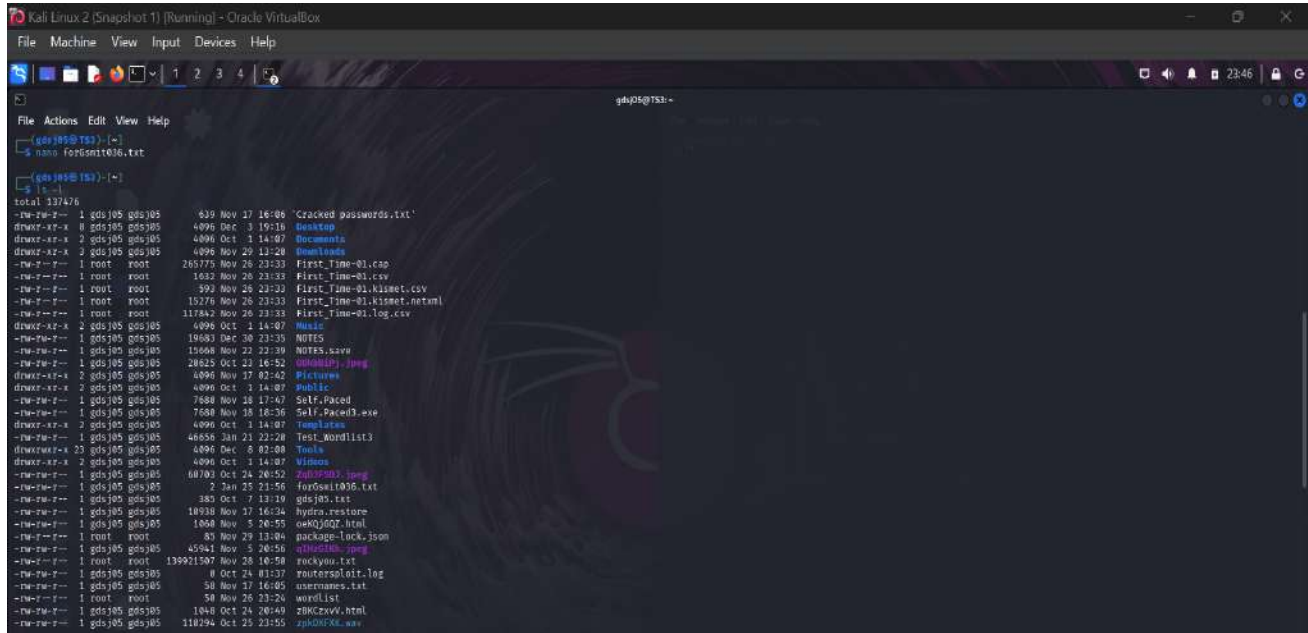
Kali Linux 2 (Snapshot 1) [Running] - Oracle VirtualBox

File Machine View Input Devices Help

1 2 3 4

23:46

gdsj05@TS3: ~

File Actions Edit View Help

┌──(gdsj05㉿TS3)-[~]
└─$ nano forGsmit036.txt

┌──(gdsj05㉿TS3)-[~]
└─$ ls -l
total 137476
-rw-rw-r-- 1 gdsj05 gdsj05 639 Nov 17 16:06 'Cracked passwords.txt'
drwxr-xr-x 8 gdsj05 gdsj05 4096 Dec 3 19:16 Desktop
drwxr-xr-x 2 gdsj05 gdsj05 4096 Oct 1 14:07 Documents
drwxr-xr-x 3 gdsj05 gdsj05 4096 Nov 29 13:28 Downloads
-rw-r--r-- 1 root root 265775 Nov 26 23:33 First_Time-01.cap
-rw-r--r-- 1 root root 1632 Nov 26 23:33 First_Time-01.csv
-rw-r--r-- 1 root root 593 Nov 26 23:33 First_Time-01.kismet.csv
-rw-r--r-- 1 root root 15276 Nov 26 23:33 First_Time-01.kismet.netxml
-rw-r--r-- 1 root root 117842 Nov 26 23:33 First_Time-01.log.csv
drwxr-xr-x 2 gdsj05 gdsj05 4096 Oct 1 14:07 Music
-rw-rw-r-- 1 gdsj05 gdsj05 19683 Dec 30 23:35 NOTES
-rw-rw-r-- 1 gdsj05 gdsj05 15668 Nov 22 22:39 NOTES.save
-rw-rw-r-- 1 gdsj05 gdsj05 28625 Oct 23 16:52 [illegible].jpeg
drwxr-xr-x 2 gdsj05 gdsj05 4096 Nov 17 02:42 Pictures
drwxr-xr-x 2 gdsj05 gdsj05 4096 Oct 1 14:07 Public
-rw-rw-r-- 1 gdsj05 gdsj05 7688 Nov 18 17:47 Self.Paced
-rw-rw-r-- 1 gdsj05 gdsj05 7688 Nov 18 18:36 Self.Paced3.exe
drwxr-xr-x 2 gdsj05 gdsj05 4096 Oct 1 14:07 Templates
-rw-rw-r-- 1 gdsj05 gdsj05 46656 Jan 21 22:28 Test_Wordlist3
drwxrwxr-x 23 gdsj05 gdsj05 4096 Dec 8 02:08 Tools
drwxr-xr-x 2 gdsj05 gdsj05 4096 Oct 1 14:07 Videos
-rw-rw-r-- 1 gdsj05 gdsj05 60703 Oct 24 20:52 ZqD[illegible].jpeg
-rw-rw-r-- 1 gdsj05 gdsj05 2 Jan 25 21:56 forGsmit036.txt
-rw-rw-r-- 1 gdsj05 gdsj05 385 Oct 7 13:19 gdsj05.txt
-rw-rw-r-- 1 gdsj05 gdsj05 10938 Nov 17 16:34 hydra.restore
-rw-rw-r-- 1 gdsj05 gdsj05 1060 Nov 5 20:55 oeKQj0QZ.html
-rw-r--r-- 1 root root 85 Nov 29 13:04 package-lock.json
-rw-rw-r-- 1 gdsj05 gdsj05 45941 Nov 5 20:56 q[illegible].jpeg
-rw-r--r-- 1 root root 139921507 Nov 28 10:58 rockyou.txt
-rw-rw-r-- 1 gdsj05 gdsj05 0 Oct 24 01:37 routersploit.log
-rw-rw-r-- 1 gdsj05 gdsj05 58 Nov 17 16:05 usernames.txt
-rw-r--r-- 1 root root 58 Nov 26 23:24 wordlist
-rw-rw-r-- 1 gdsj05 gdsj05 1048 Oct 24 20:49 zBKCzxvV.html
-rw-rw-r-- 1 gdsj05 gdsj05 110294 Oct 25 23:55 zpkOXFX6.wav